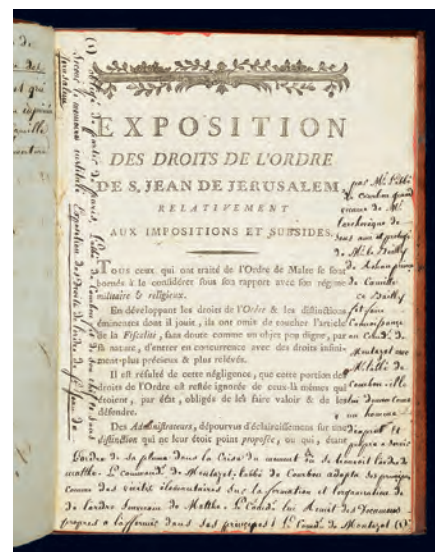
EXPOSITION
DES DROITS DE L'ORDRE
DE S. JEAN DE JERUSALEM,
RELATIVEMENT
AUX IMPOSITIONS ET SUBSIDES.

TOUS ceux qui ont traité de l'Ordre de Malte se sont bornés à le considérer sous son rapport avec son régime militaire & religieux.

En développant les droits de l'Ordre & les distinctions éminentes dont il jouit, ils ont omis de toucher l'Article de la Fiscalité, sans doute comme un objet peu digne, par sa nature, d'entrer en concurrence avec des droits infiniment plus précieux & plus relevés.

Il est résulté de cette négligence, que cette portion des droits de l'Ordre est restée ignorée de ceux-là mêmes qui étoient, par état, obligés de les faire valoir & de les défendre.

Des Administrateurs, dépourvus d'éclaircissemens sur une distinction qui ne leur étoit point propose, ou qui, étant

par M. l'abbé de Courbon grand vicaire de M. l'archevêque de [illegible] avec le concours de M. le Bailly de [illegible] ce Bailly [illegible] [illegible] Montazet avec M. l'abbé de Courbon. M. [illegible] un homme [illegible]

(1) ouvrage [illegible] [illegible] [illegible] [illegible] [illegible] Exposition des droits de l'ordre de S. Jean de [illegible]

l'ordre de la plume dans la Croix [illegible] de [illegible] de Malthe. Le Command. de Montazet. l'abbé de Courbon adopta ses principes comme des vérités élémentaires sur la formation et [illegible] de l'ordre Souverain de Malthe. Le Cardi. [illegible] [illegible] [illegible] frappé à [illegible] dans ses principes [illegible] de Montazet (1)